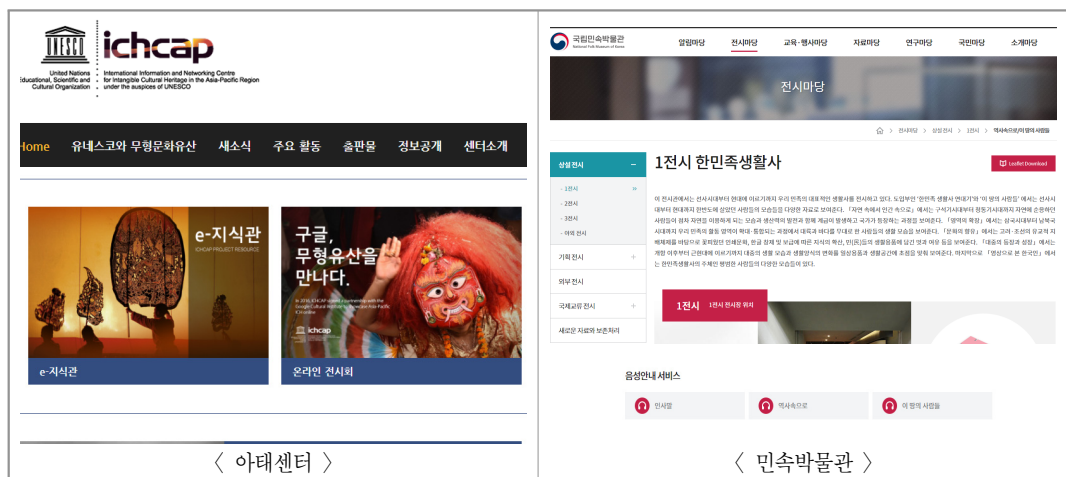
UNESCO
United Nations Educational, Scientific and Cultural Organization

ichcap
International Information and Networking Centre for Intangible Cultural Heritage in the Asia-Pacific Region under the auspices of UNESCO

Home 유네스코와 무형문화유산 새소식 주요 활동 출판물 정보공개 센터소개

e-지식관
ICHCAP PROJECT RESOURCE

e-지식관

구글,
무형유산을
만나다.

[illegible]

ichcap

온라인 전시회

〈 아태센터 〉

국립민속박물관
National Folk Museum of Korea

알림마당 전시마당 교육·행사마당 자료마당 연구마당 국민마당 소개마당

전시마당

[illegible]

상설 전시
- 1전시
- 2전시
- 3전시
- 야외 전시
기획 전시
외부 전시
국제교류 전시
새로운 자료와 보존처리

1전시 한민족생활사

Leaflet Download

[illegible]

1전시 1전시 전시장 위치

음성안내 서비스
민속실
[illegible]
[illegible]

〈 민속박물관 〉